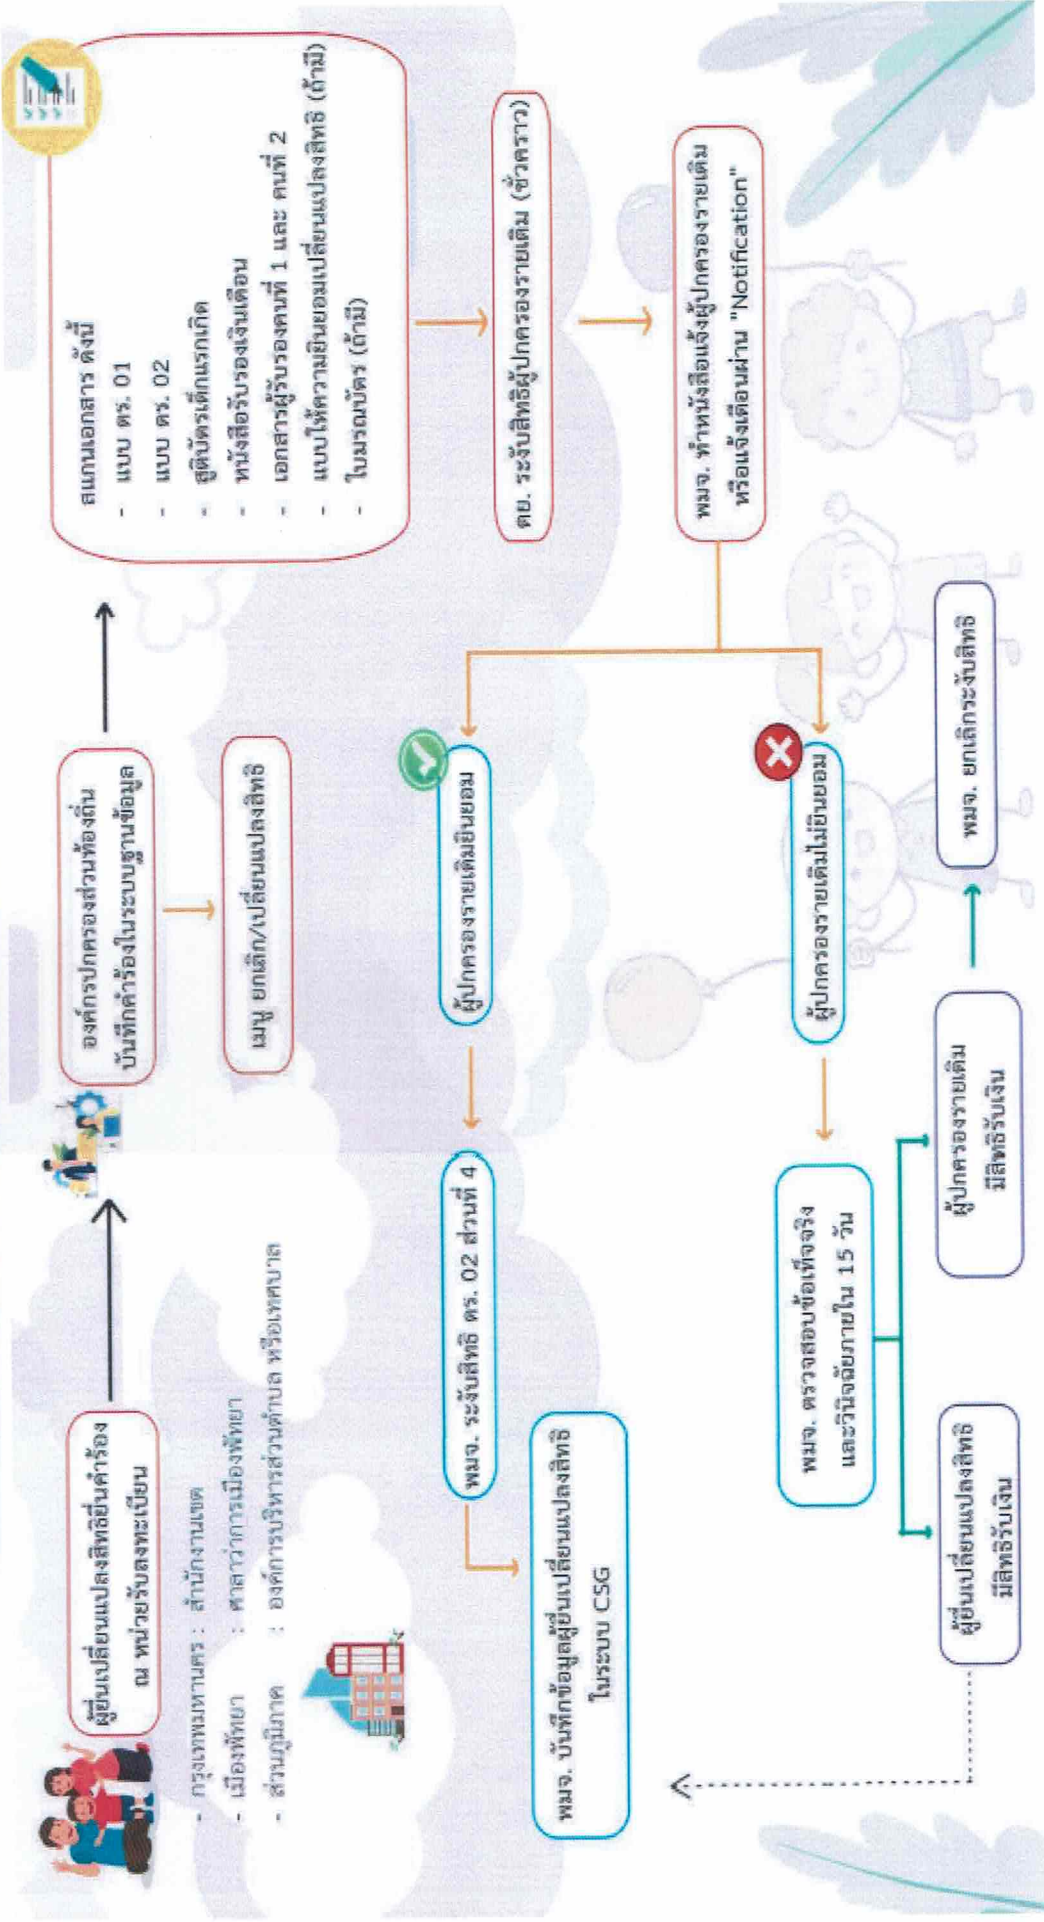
ผู้ยื่นเปลี่ยนแปลงสิทธิยื่นคำร้อง ณ หน่วยรับลงทะเบียน

- กรุงเทพมหานคร : สำนักงานเขต
- เมืองพัทยา : ศาลาว่าการเมืองพัทยา
- ส่วนภูมิภาค : องค์กรบริหารส่วนตำบล หรือเทศบาล

องค์กรปกครองส่วนท้องถิ่น บันทึกคำร้องในระบบฐานข้อมูล

เมนู ยกเลิก/เปลี่ยนแปลงสิทธิ

สแกนเอกสาร ดังนี้
- แบบ ดร. 01
- แบบ ดร. 02
- สูติบัตรเด็กแรกเกิด
- หนังสือรับรองเงินเดือน
- เอกสารผู้รับรองคนที่ 1 และ คนที่ 2
- แบบให้ความยินยอมเปลี่ยนแปลงสิทธิ (ถ้ามี)
- ใบมรณบัตร (ถ้ามี)

ดย. ระงับสิทธิผู้ปกครองรายเดิม (ชั่วคราว)

พมจ. ทำหนังสือแจ้งผู้ปกครองรายเดิม หรือแจ้งเตือนผ่าน "Notification"

ผู้ปกครองรายเดิมยินยอม

พมจ. ระงับสิทธิ ดร. 02 ส่วนที่ 4

พมจ. บันทึกข้อมูลผู้ยื่นเปลี่ยนแปลงสิทธิ ในระบบ CSG

ผู้ปกครองรายเดิมไม่ยินยอม

พมจ. ตรวจสอบข้อเท็จจริง และวินิจฉัยภายใน 15 วัน

ผู้ยื่นเปลี่ยนแปลงสิทธิ มีสิทธิรับเงิน

ผู้ปกครองรายเดิม มีสิทธิรับเงิน

พมจ. ยกเลิกระงับสิทธิ